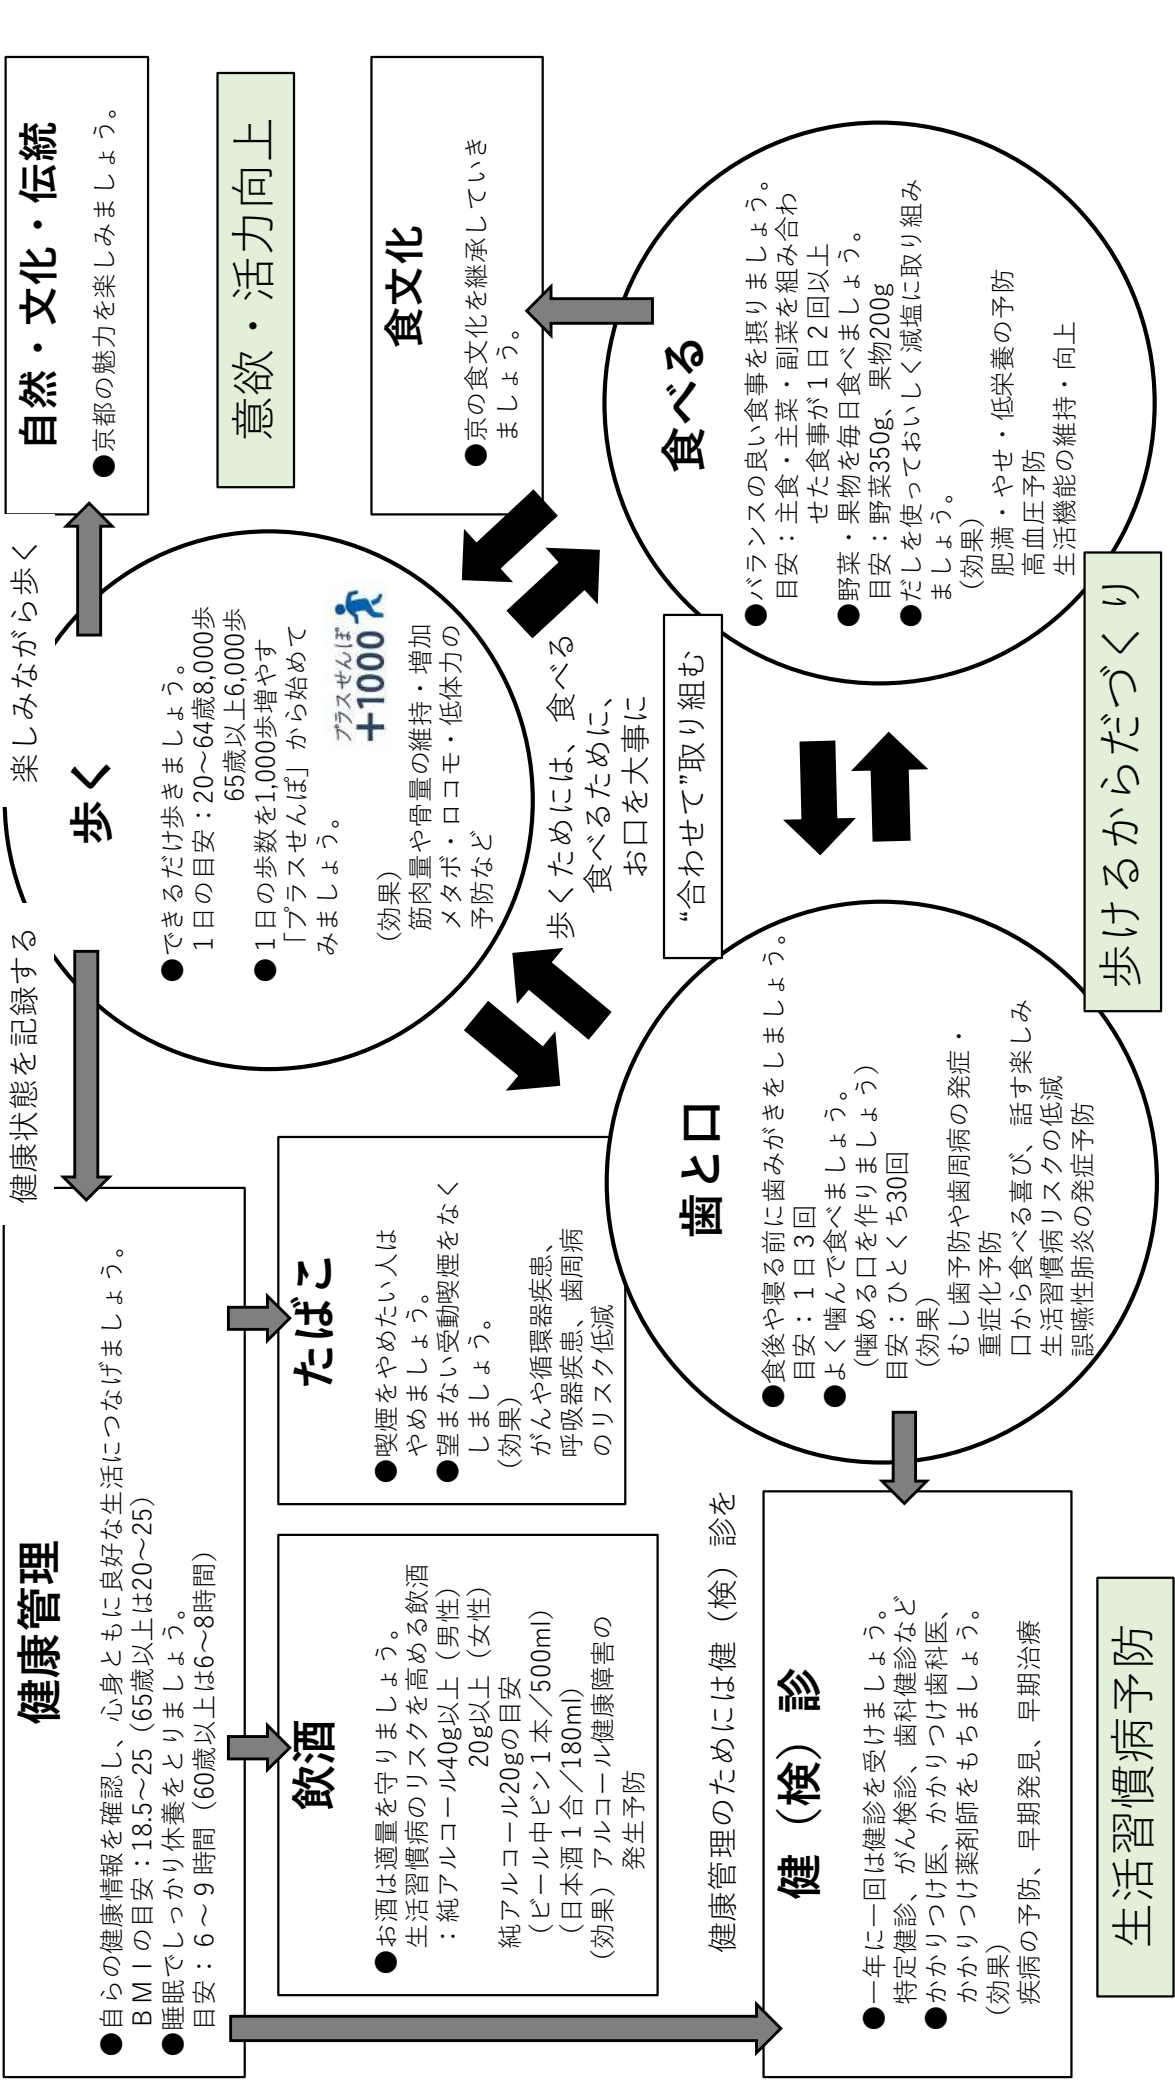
自然・文化・伝統
●京都の魅力を楽しみましょう。

意欲・活力向上

食文化
●京の食文化を継承していきましょう。

食べる
●バランスの良い食事を摂りましょう。
目安：主食・主菜・副菜を組み合わせた食事が１日２回以上
●野菜・果物を毎日食べましょう。
目安：野菜350g、果物200g
●だしを使っておいしく減塩に取り組みましょう。
（効果）
肥満・やせ・低栄養の予防
高血圧予防
生活機能の維持・向上

歩けるからだづくり

楽しみながら歩く

歩く
●できるだけ歩きましょう。
１日の目安：20～64歳8,000歩
65歳以上6,000歩
●１日の歩数を1,000歩増やす「プラスせんぽ」から始めてみましょう。
プラスせんぽ +1000
（効果）
筋肉量や骨量の維持・増加
メタボ・ロコモ・低体力の予防など

歩くためには、食べるために、お口を大事に

"合わせて"取り組む

健康状態を記録する

健康管理
●自らの健康情報を確認し、心身ともに良好な生活につなげましょう。
ＢＭＩの目安：18.5～25（65歳以上は20～25）
●睡眠でしっかり休養をとりましょう。
目安：６～９時間（60歳以上は6～8時間）

たばこ
●喫煙をやめたい人はやめましょう。
●望まない受動喫煙をなくしましょう。
（効果）
がんや循環器疾患、呼吸器疾患、歯周病のリスク低減

歯と口
●食後や寝る前に歯みがきをしましょう。
目安：１日３回
●よく噛んで食べましょう。
（噛める口を作りましょう）
目安：ひとくち30回
（効果）
むし歯予防や歯周病の発症・重症化予防
口から食べる喜び、話す楽しみ
生活習慣病リスクの低減
誤嚥性肺炎の発症予防

飲酒
●お酒は適量を守りましょう。
生活習慣病のリスクを高める飲酒
：純アルコール40g以上（男性）
20g以上（女性）
純アルコール20gの目安
（ビール中ビン１本／500ml）
（日本酒１合／180ml）
（効果）アルコール健康障害の発生予防

健康管理のためには健（検）診を

健（検）診
●一年に一回は健診を受けましょう。
特定健診、がん検診、歯科健診など
●かかりつけ医、かかりつけ歯科医、かかりつけ薬剤師をもちましょう。
（効果）
疾病の予防、早期発見、早期治療

生活習慣病予防